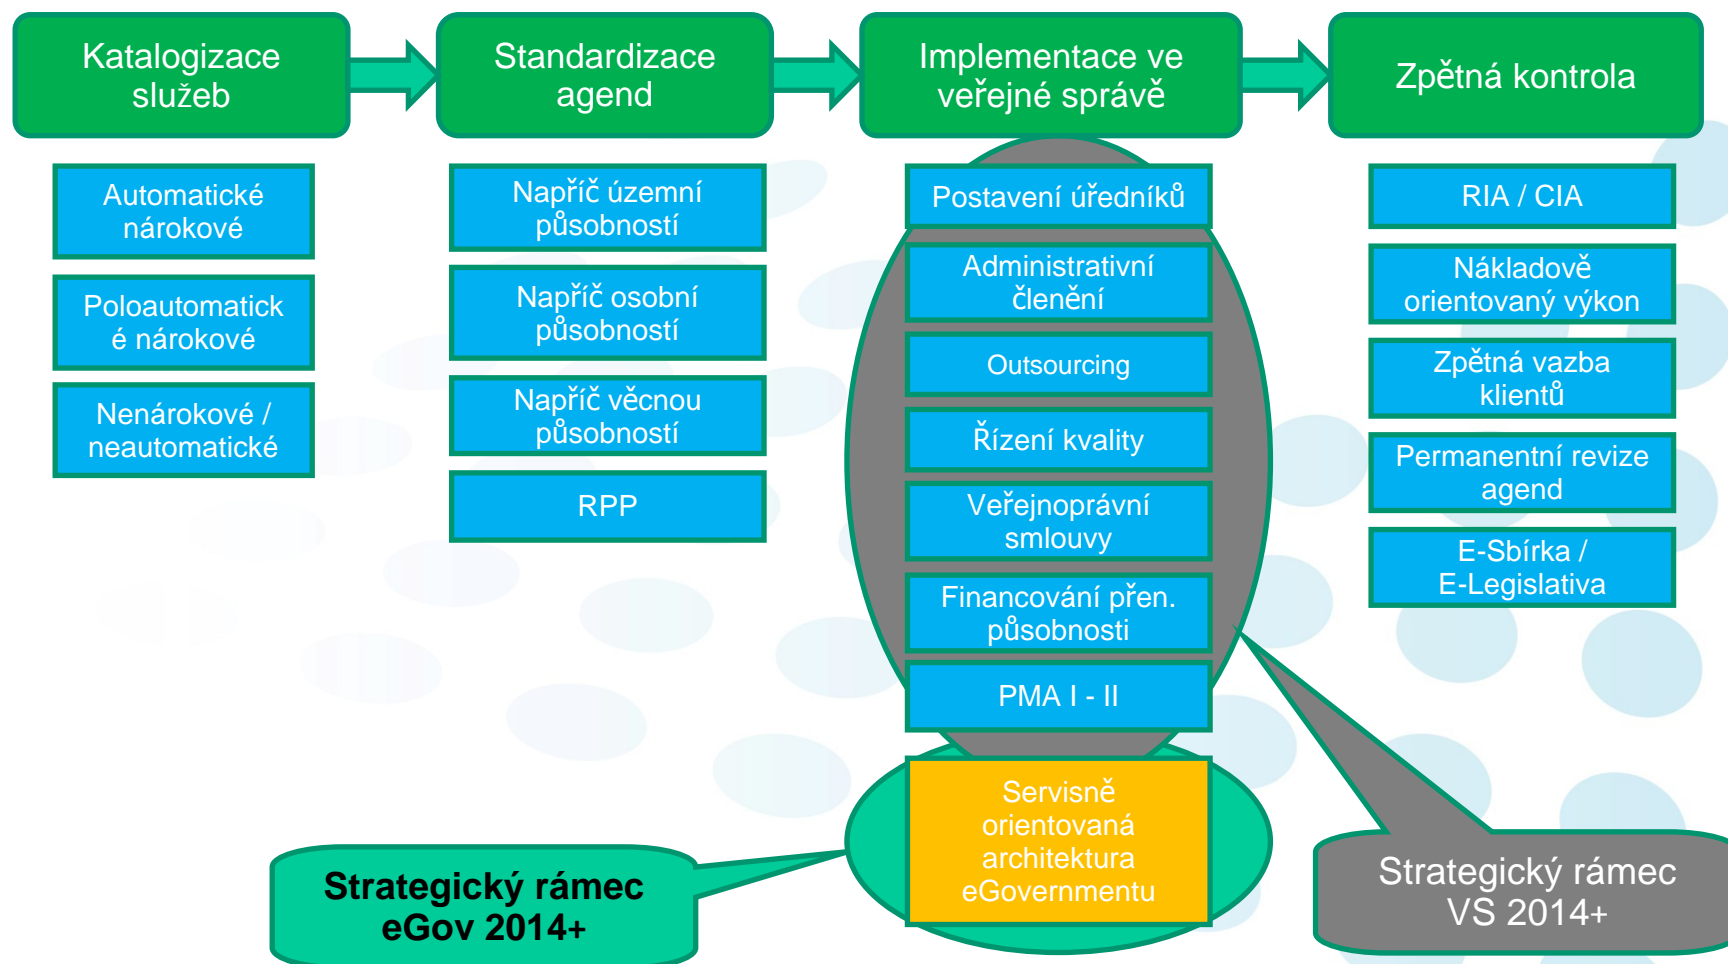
Katalogizace služeb

Standardizace agend

Implementace ve veřejné správě

Zpětná kontrola

Automatické nárokové

Poloautomatické nárokové

Nenárokové / neautomatické

Napříč územní působností

Napříč osobní působností

Napříč věcnou působností

RPP

Postavení úředníků

Administrativní členění

Outsourcing

Řízení kvality

Veřejnoprávní smlouvy

Financování přen. působnosti

PMA I - II

Servisně orientovaná architektura eGovernmentu

RIA / CIA

Nákladově orientovaný výkon

Zpětná vazba klientů

Permanentní revize agend

E-Sbírka / E-Legislativa

Strategický rámec eGov 2014+

Strategický rámec VS 2014+